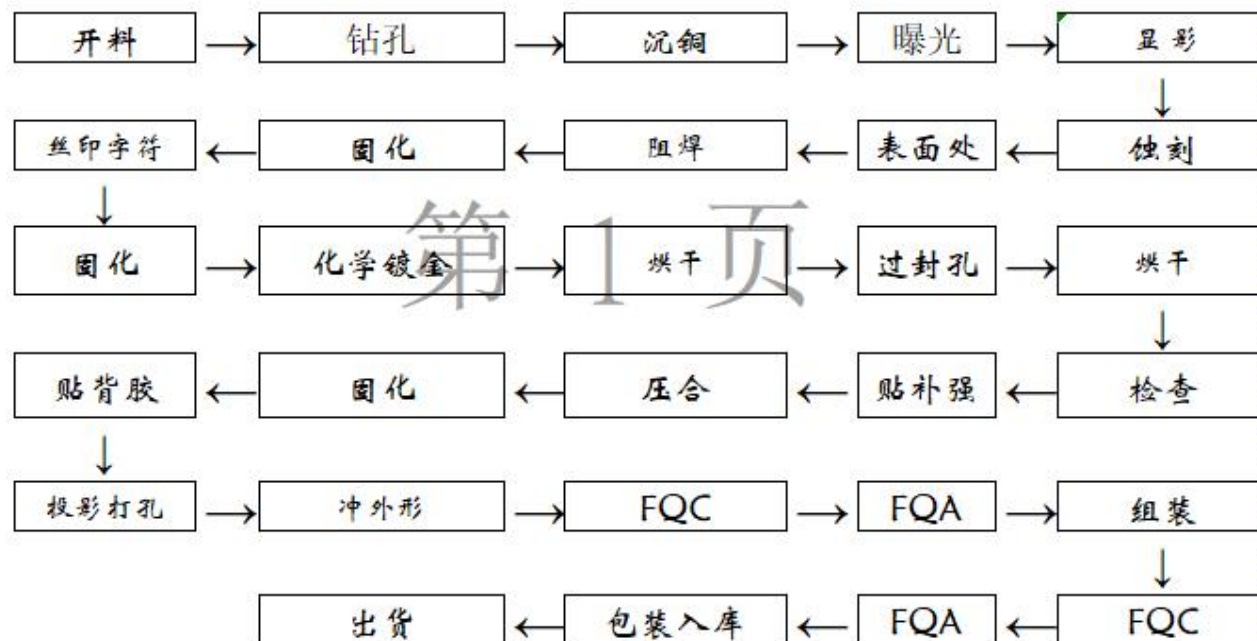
开料 → 钻孔 → 沉铜 → 曝光 → 显影

丝印字符 ← 固化 ← 阻焊 ← 表面处 ← 蚀刻

固化 → 化学镀金 → 烘干 → 过封孔 → 烘干

第 1 页

贴背胶 ← 固化 ← 压合 ← 贴补强 ← 检查

投影打孔 → 冲外形 → FQC → FQA → 组装

出货 ← 包装入库 ← FQA ← FQC